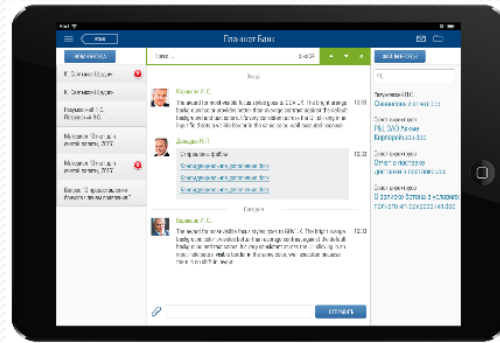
Главный Банк

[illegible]

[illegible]

К. Сеньков Вадим

К. Сеньков Вадим

Выдающий Г.С. Персонал Г.С.

Мандрик Юлия для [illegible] 2017

Мандрик Юлия для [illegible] 2017

Вопрос: "Я предоставляю банкам право использовать"

Вчера

Карпова У. С.

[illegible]

Давыдов И. Т.

Отправлено файлов

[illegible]

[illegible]

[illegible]

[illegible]

Сегодня

Карпова У. С.

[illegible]

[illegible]

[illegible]

Внутренний ПКС

Совещание в отчет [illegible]

Совет директоров

РБС ЗАО Уточнить Корпоративная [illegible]

Совет директоров

Отчет о частичной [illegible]

Совет директоров

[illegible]

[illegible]